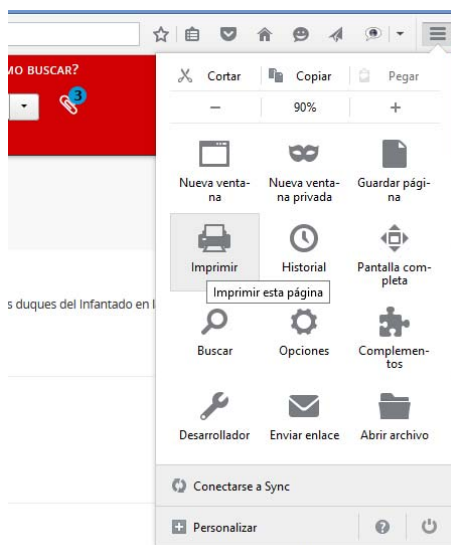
MO BUSCAR?

3

s duques del Infantado en l

Cortar | Copiar | Pegar

— | 90% | +

Nueva ventana

Nueva ventana privada

Guardar página

Imprimir

Historial

Pantalla completa

Imprimir esta página

Buscar

Opciones

Complementos

Desarrollador

Enviar enlace

Abrir archivo

Conectarse a Sync

Personalizar